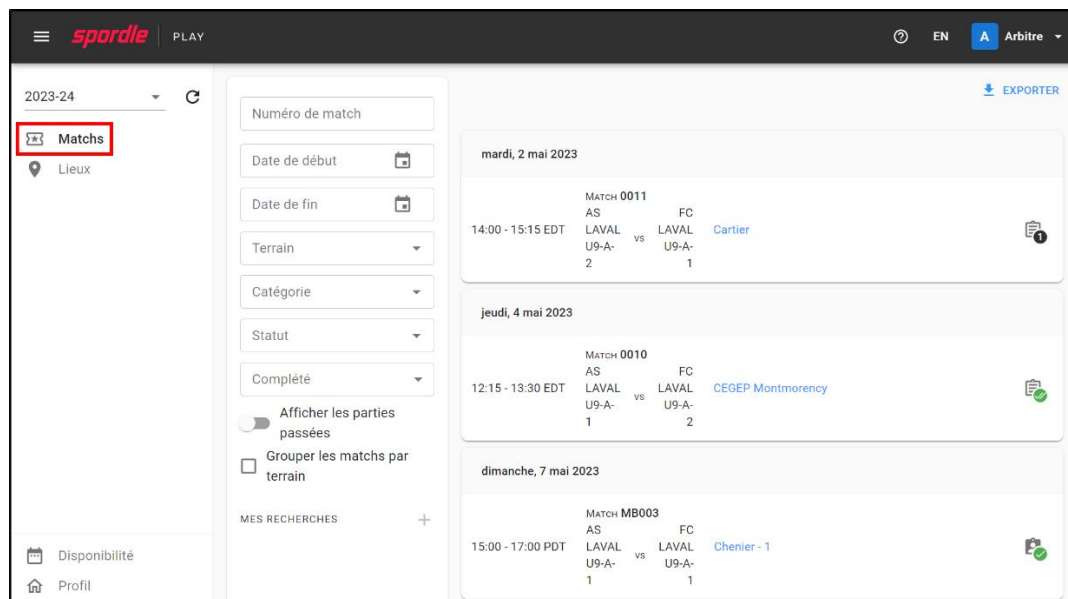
spordle | PLAY

EN A Arbitre

2023-24

Matchs
Lieux

Disponibilité
Profil

Numéro de match
Date de début
Date de fin
Terrain
Catégorie
Statut
Complété
Afficher les parties passées
Grouper les matchs par terrain

MES RECHERCHES +

EXPORTER

mardi, 2 mai 2023

14:00 - 15:15 EDT
MATCH 0011
AS LAVAL U9-A-2 vs FC LAVAL U9-A-1
Cartier
1

jeudi, 4 mai 2023

12:15 - 13:30 EDT
MATCH 0010
AS LAVAL U9-A-1 vs FC LAVAL U9-A-2
CEGEP Montmorency

dimanche, 7 mai 2023

15:00 - 17:00 PDT
MATCH MB003
AS LAVAL U9-A-1 vs FC LAVAL U9-A-1
Chenier - 1